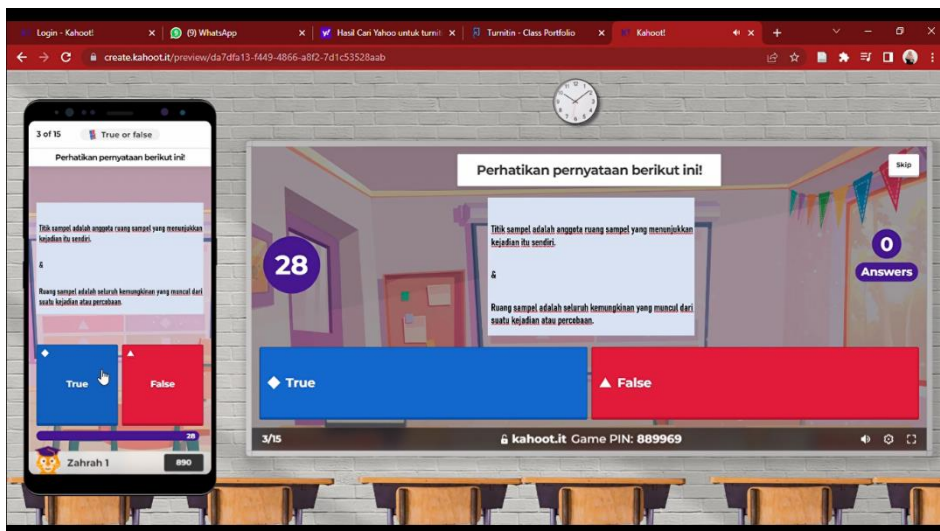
Login - Kahoot! × (9) WhatsApp × Hasil Cari Yahoo untuk turnit × Turnitin - Class Portfolio × Kahoot! × +

create.kahoot.it/preview/da7dfa13-f449-4866-a8f2-7d1c53528aab

3 of 15 True or false

Perhatikan pernyataan berikut ini!

Titik sampel adalah anggota ruang sampel yang menunjukkan kejadian itu sendiri.

&

Ruang sampel adalah seluruh kemungkinan yang muncul dari suatu kejadian atau percobaan.

True

False

28

Zahrah 1 890

Perhatikan pernyataan berikut ini!

Skip

28

Titik sampel adalah anggota ruang sampel yang menunjukkan kejadian itu sendiri.

&

Ruang sampel adalah seluruh kemungkinan yang muncul dari suatu kejadian atau percobaan.

0
Answers

True

False

3/15

kahoot.it Game PIN: 889969